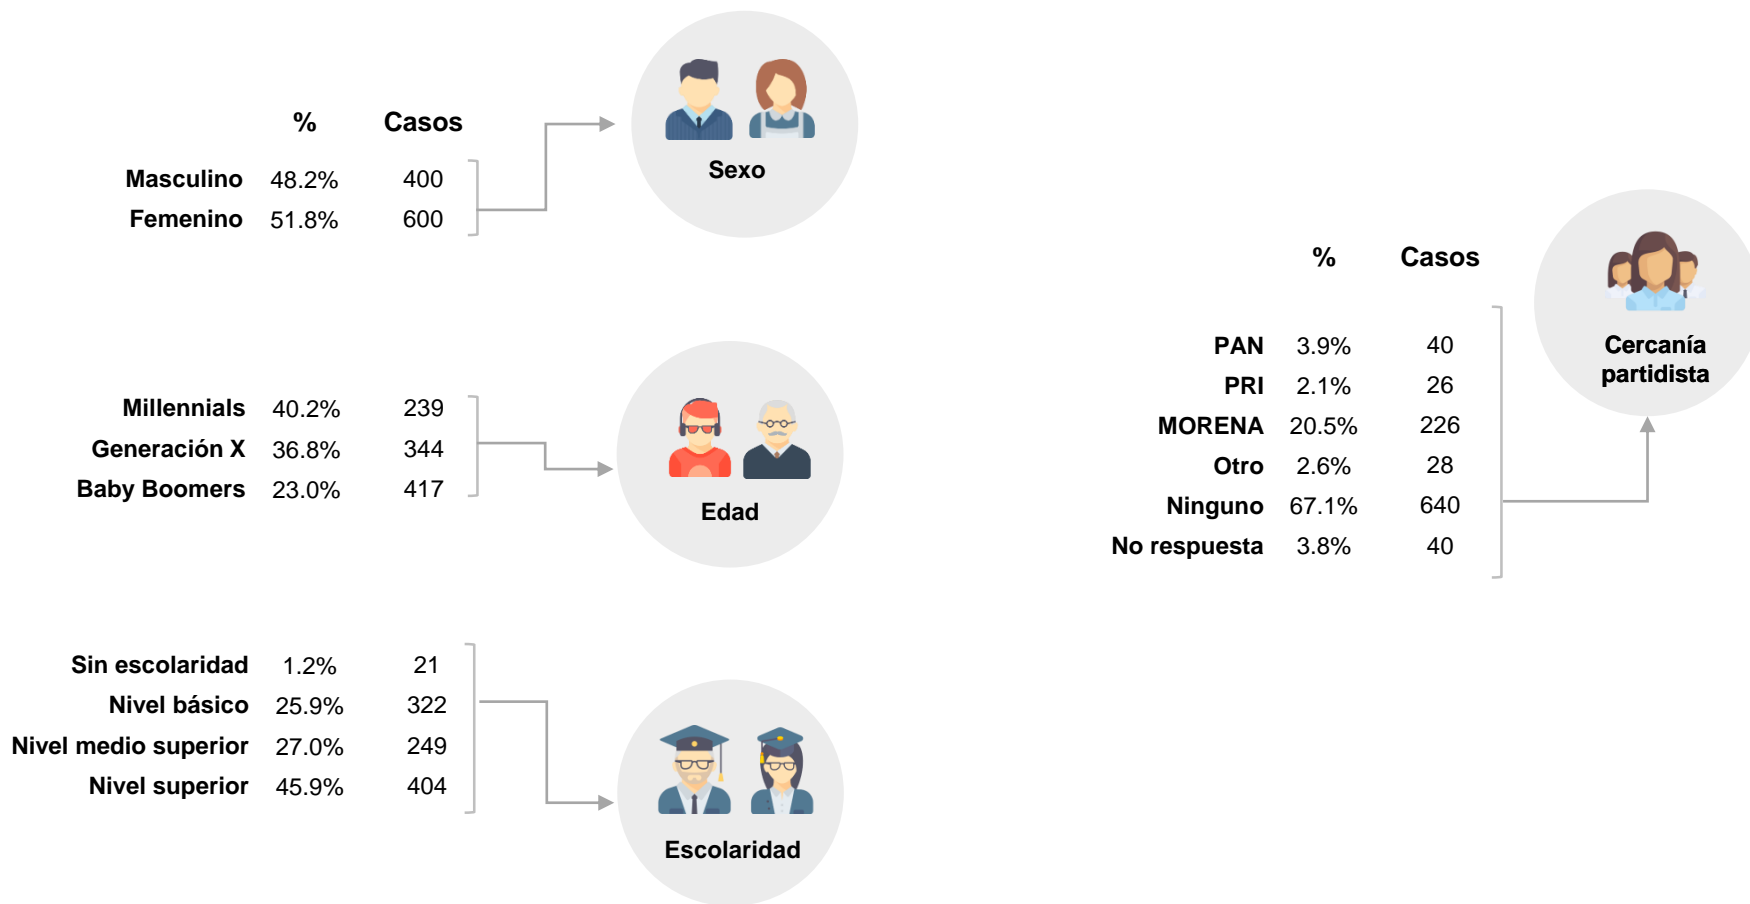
|  | % | Casos |
|---|---|---|
| Masculino | 48.2% | 400 |
| Femenino | 51.8% | 600 |

Sexo

| Millennials | 40.2% | 239 |
|---|---|---|
| Generación X | 36.8% | 344 |
| Baby Boomers | 23.0% | 417 |

Edad

| Sin escolaridad | 1.2% | 21 |
|---|---|---|
| Nivel básico | 25.9% | 322 |
| Nivel medio superior | 27.0% | 249 |
| Nivel superior | 45.9% | 404 |

Escolaridad

|  | % | Casos |
|---|---|---|
| PAN | 3.9% | 40 |
| PRI | 2.1% | 26 |
| MORENA | 20.5% | 226 |
| Otro | 2.6% | 28 |
| Ninguno | 67.1% | 640 |
| No respuesta | 3.8% | 40 |

Cercanía partidista